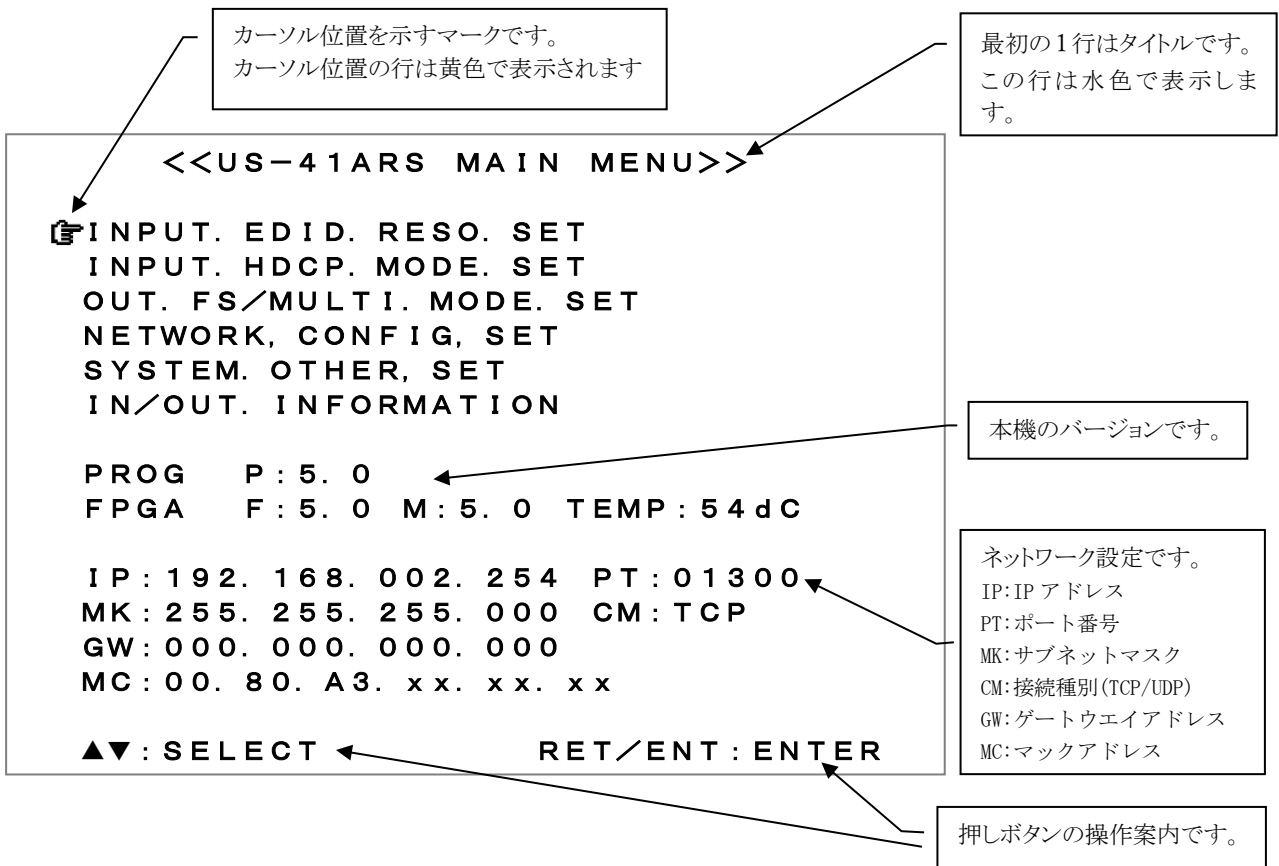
カーソル位置を示すマークです。
カーソル位置の行は黄色で表示されます

最初の1行はタイトルです。この行は水色で表示します。

<<US−41ARS MAIN MENU>>

☞INPUT. EDID. RESO. SET
INPUT. HDCP. MODE. SET
OUT. FS/MULTI. MODE. SET
NETWORK, CONFIG, SET
SYSTEM. OTHER, SET
IN/OUT. INFORMATION

本機のバージョンです。

PROG P:5. 0
FPGA F:5. 0 M:5. 0 TEMP:54dC

ネットワーク設定です。
IP:IP アドレス
PT:ポート番号
MK:サブネットマスク
CM:接続種別(TCP/UDP)
GW:ゲートウエイアドレス
MC:マックアドレス

IP:192. 168. 002. 254 PT:01300
MK:255. 255. 255. 000 CM:TCP
GW:000. 000. 000. 000
MC:00. 80. A3. xx. xx. xx

▲▼:SELECT RET/ENT:ENTER

押しボタンの操作案内です。